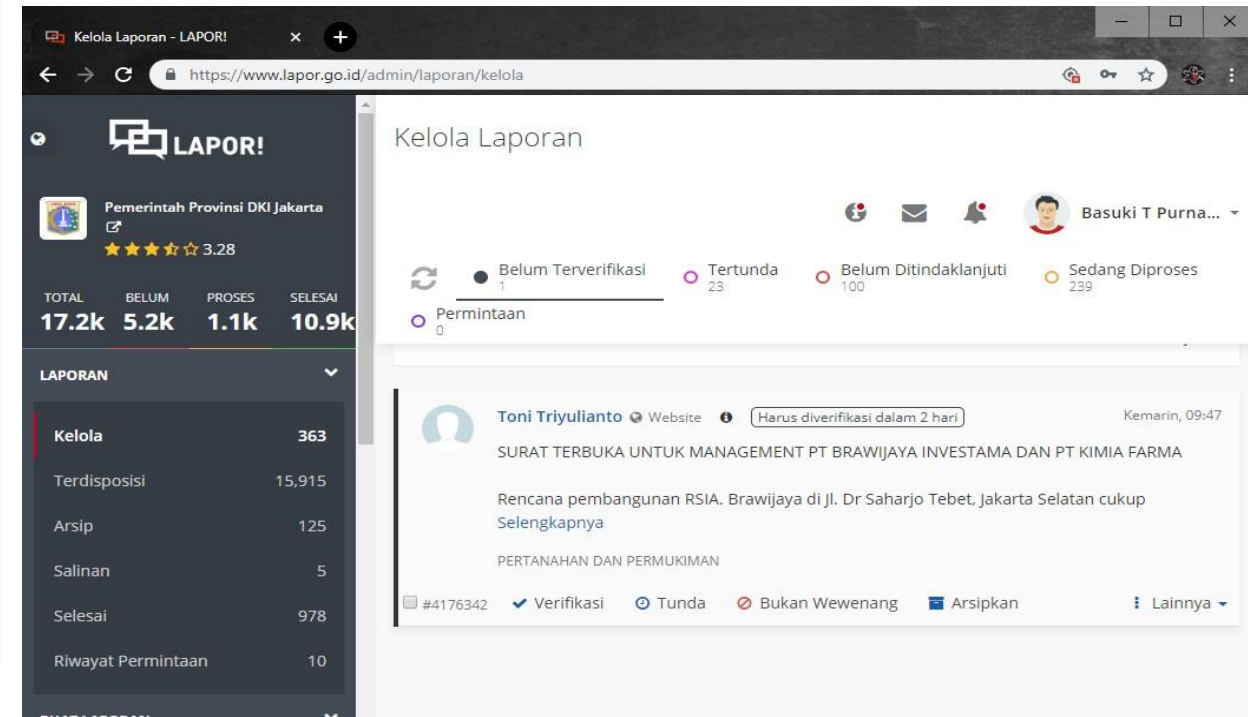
Kelola Laporan - LAPOR!

https://www.lapor.go.id/admin/laporan/kelola

LAPOR!

Pemerintah Provinsi DKI Jakarta

3.28

| TOTAL | BELUM | PROSES | SELESAI |
|---|---|---|---|
| 17.2k | 5.2k | 1.1k | 10.9k |

LAPORAN

| Kelola | 363 |
|---|---|
| Terdisposisi | 15,915 |
| Arsip | 125 |
| Salinan | 5 |
| Selesai | 978 |
| Riwayat Permintaan | 10 |

Kelola Laporan

Basuki T Purna...

Belum Terverifikasi 1
Tertunda 23
Belum Ditindaklanjuti 100
Sedang Diproses 239
Permintaan 0

Toni Triyulianto Website Harus diverifikasi dalam 2 hari Kemarin, 09:47

SURAT TERBUKA UNTUK MANAGEMENT PT BRAWIJAYA INVESTAMA DAN PT KIMIA FARMA

Rencana pembangunan RSIA. Brawijaya di Jl. Dr Saharjo Tebet, Jakarta Selatan cukup Selengkapnya

PERTANAHAN DAN PERMUKIMAN

#4176342 Verifikasi Tunda Bukan Wewenang Arsipkan Lainnya